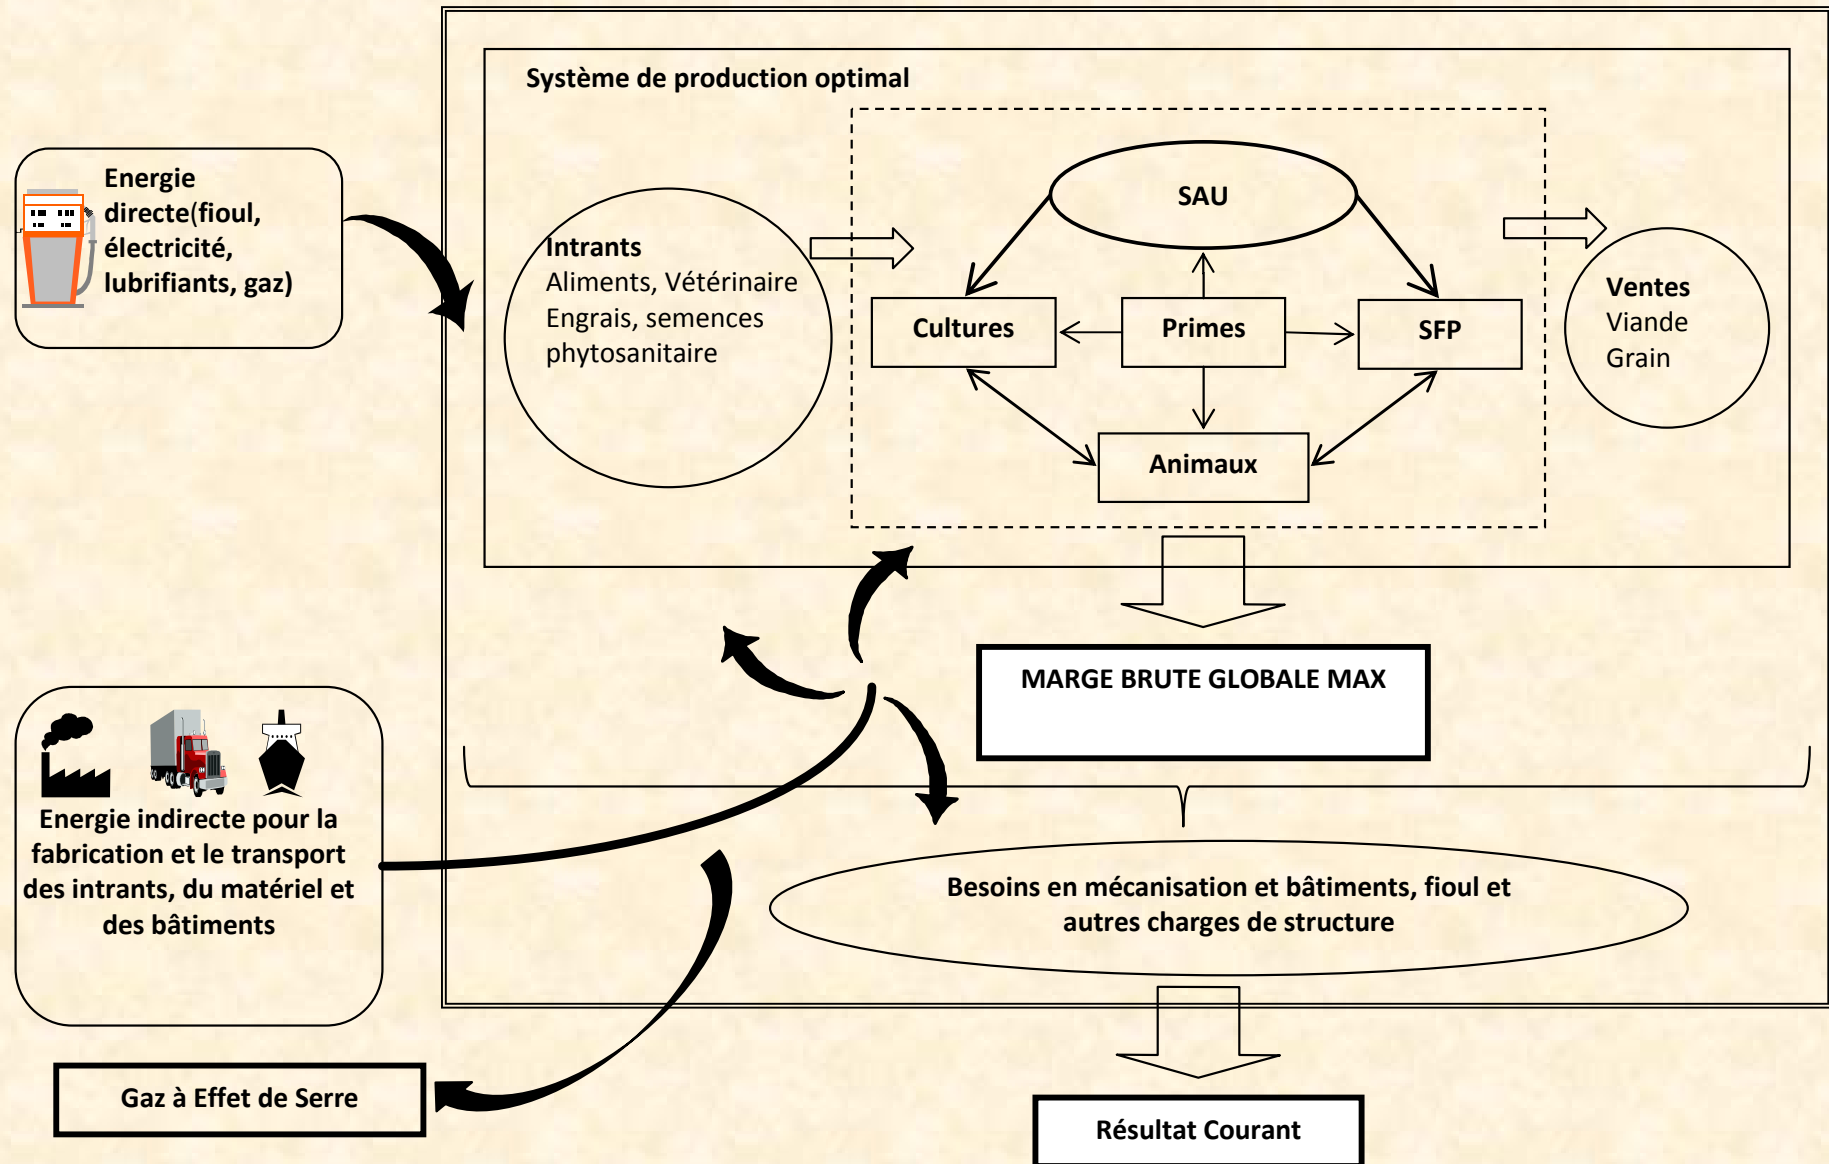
Energie directe(fioul, électricité, lubrifiants, gaz)

Système de production optimal

Intrants
Aliments, Vétérinaire
Engrais, semences
phytosanitaire

SAU

Cultures

Primes

SFP

Animaux

Ventes
Viande
Grain

MARGE BRUTE GLOBALE MAX

Energie indirecte pour la fabrication et le transport des intrants, du matériel et des bâtiments

Besoins en mécanisation et bâtiments, fioul et autres charges de structure

Gaz à Effet de Serre

Résultat Courant